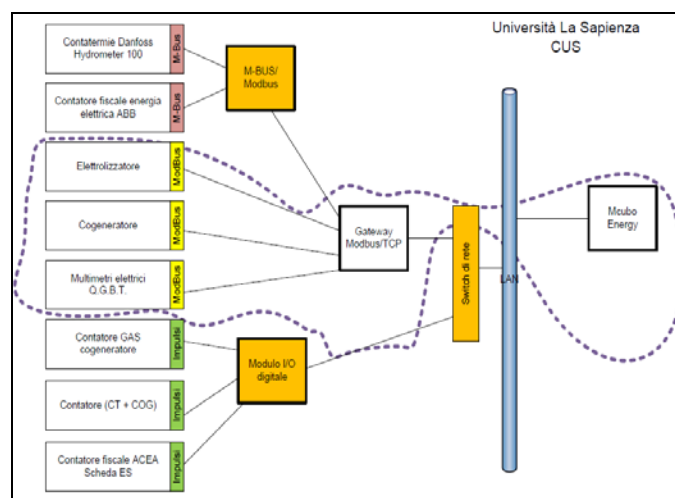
Università La Sapienza
CUS

Contatermie Danfoss Hydrometer 100
M-Bus

Contatore fiscale energia elettrica ABB
M-Bus

M-BUS/ Modbus

Elettrolizzatore
ModBus

Cogeneratore
ModBus

Multimetri elettrici Q.G.B.T.
ModBus

Gateway Modbus/TCP

Switch di rete

LAN

Mcubo Energy

Contatore GAS cogeneratore
Impulsi

Contatore (CT + COG)
Impulsi

Contatore fiscale ACEA Scheda ES
Impulsi

Modulo I/O digitale